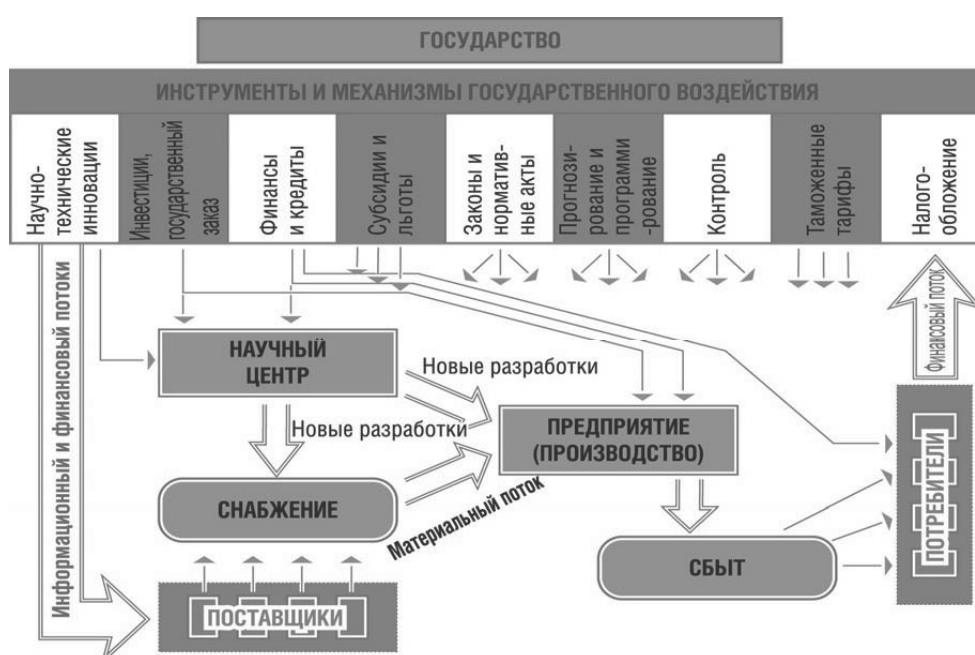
ГОСУДАРСТВО

ИНСТРУМЕНТЫ И МЕХАНИЗМЫ ГОСУДАРСТВЕННОГО ВОЗДЕЙСТВИЯ

Научно-технические инновации

Инвестиции, государственный заказ

Финансы и кредиты

Субсидии и льготы

Законы и нормативные акты

Прогнозирование и программирование

Контроль

Таможенные тарифы

Налогообложение

Информационный и финансовый потоки

НАУЧНЫЙ ЦЕНТР

Новые разработки

Новые разработки

ПРЕДПРИЯТИЕ (ПРОИЗВОДСТВО)

СНАБЖЕНИЕ

Материальный поток

СБЫТ

ПОСТАВЩИКИ

Финансовый поток

ПОТРЕБИТЕЛИ